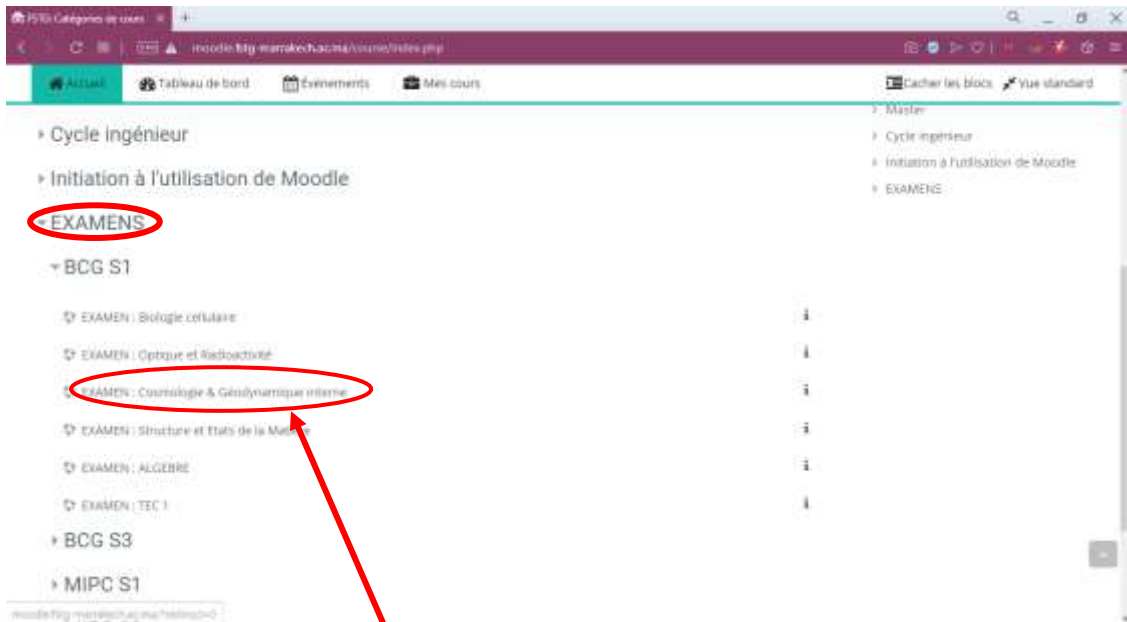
FSTG: Catégories de cours ×

moodle.fstg-marrakech.ac.ma/course/index.php

Accueil   Tableau de bord   Événements   Mes cours   Cacher les blocs   Vue standard

› Cycle ingénieur

› Initiation à l'utilisation de Moodle

▾ EXAMENS

▾ BCG S1

EXAMEN : Biologie cellulaire

EXAMEN : Optique et Radioactivité

EXAMEN : Cosmologie & Géodynamique interne

EXAMEN : Structure et Etats de la Matière

EXAMEN : ALGEBRE

EXAMEN : TEC 1

› BCG S3

› MIPC S1

› Master
› Cycle ingénieur
› Initiation à l'utilisation de Moodle
› EXAMENS

moodle.fstg-marrakech.ac.ma/?redirect=0